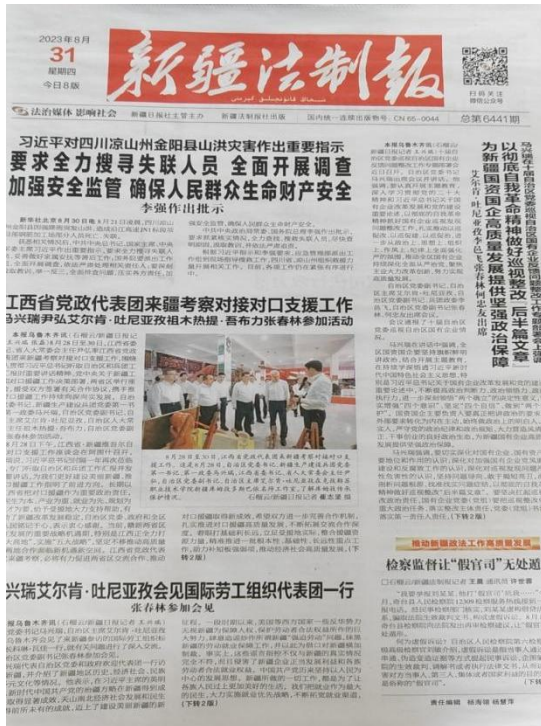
2023年8月
31
星期四
今日8版

新疆法制报

扫码关注
微信公众号

法治媒体 影响社会

新疆日报社主管主办

国内统一连续出版物号: CN 65-0044

总第6441期

习近平对四川凉山州金阳县山洪灾害作出重要指示

要求全力搜寻失联人员 全面开展调查
加强安全监管 确保人民群众生命财产安全

李强作出批示

马兴瑞主持召开自治区党委常委会会议研究部署深入学习贯彻习近平总书记关于全面从严治党的重要论述精神

以彻底自我革命精神做好巡视整改"后半篇文章"
为新疆国资国企高质量发展提供坚强政治保障

艾尔肯·吐尼亚孜 张春林 何忠友出席

江西省党政代表团来疆考察对接对口支援工作

马兴瑞尹弘艾尔肯·吐尼亚孜祖木热提·吾布力张春林参加活动

兴瑞艾尔肯·吐尼亚孜会见国际劳工组织代表团一行

张春林参加会见

推动新疆政法工作高质量发展

检察监督让"假官司"无处遁

(下转2版)

(下转2版)

(下转2版)

责任编辑